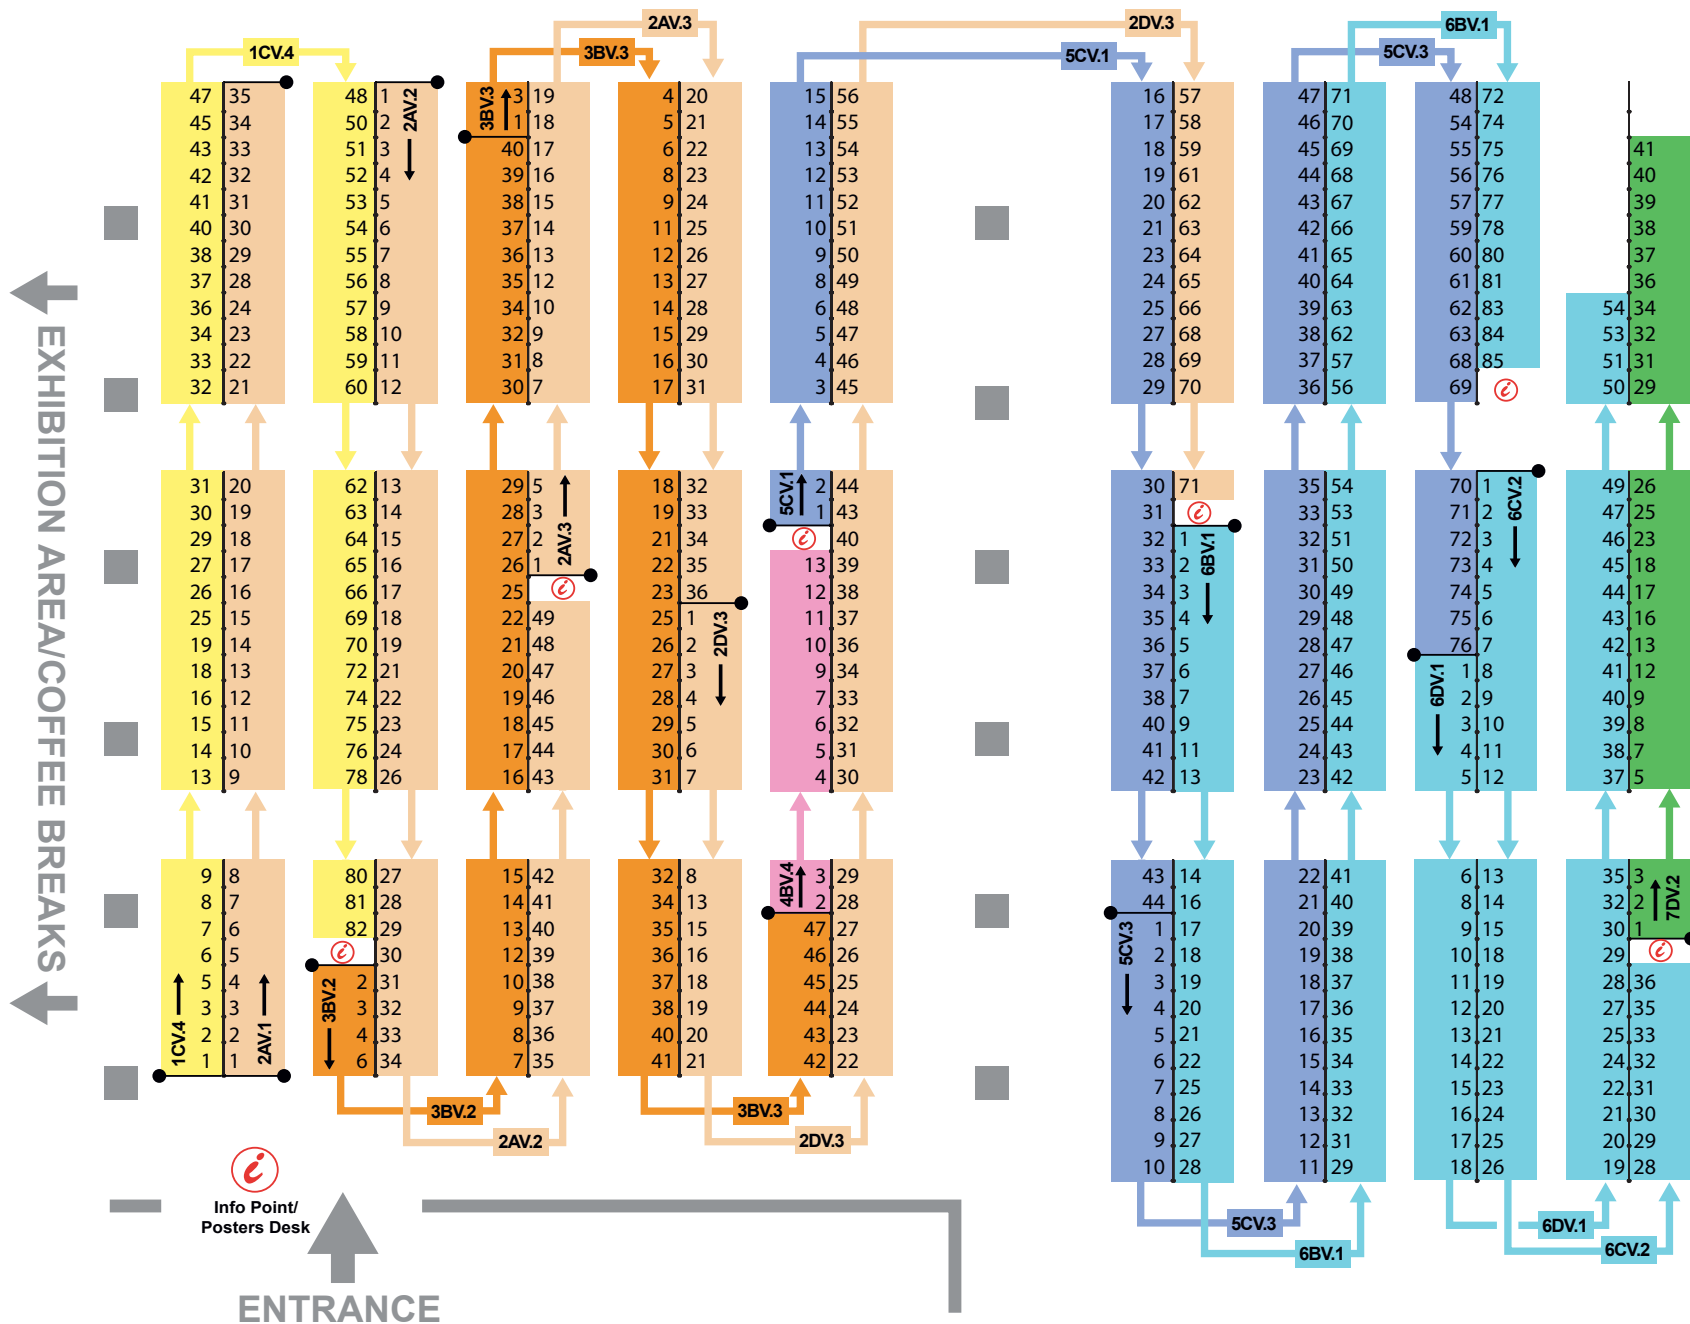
1CV.4
2AV.3
3BV.3
2DV.3
5CV.1
6BV.1
5CV.3

47 35
45 34
43 33
42 32
41 31
40 30
38 29
37 28
36 24
34 23
33 22
32 21

48 1
50 2
51 3
52 4
53 5
54 6
55 7
56 8
57 9
58 10
59 11
60 12
2AV.2

3BV.3
3 19
1 18
40 17
39 16
38 15
37 14
36 13
35 12
34 10
32 9
31 8
30 7

4 20
5 21
6 22
8 23
9 24
11 25
12 26
13 27
14 28
15 29
16 30
17 31

15 56
14 55
13 54
12 53
11 52
10 51
9 50
8 49
6 48
5 47
4 46
3 45

16 57
17 58
18 59
19 61
20 62
21 63
23 64
24 65
25 66
27 68
28 69
29 70

47 71
46 70
45 69
44 68
43 67
42 66
41 65
40 64
39 63
38 62
37 57
36 56

48 72
54 74
55 75
56 76
57 77
59 78
60 80
61 81
62 83
63 84
68 85
69

41
40
39
38
37
36
54 34
53 32
51 31
50 29

EXHIBITION AREA/COFFEE BREAKS

31 20
30 19
29 18
27 17
26 16
25 15
19 14
18 13
16 12
15 11
14 10
13 9

62 13
63 14
64 15
65 16
66 17
69 18
70 19
72 21
74 22
75 23
76 24
78 26

29 5
28 3
27 2
26 1
25
22 49
21 48
20 47
19 46
18 45
17 44
16 43
2AV.3

18 32
19 33
21 34
22 35
23 36
25 1
26 2
27 3
28 4
29 5
30 6
31 7
2DV.3

5CV.1
2 44
1 43
40
13 39
12 38
11 37
10 36
9 34
7 33
6 32
5 31
4 30

30 71
31
32 1
33 2
34 3
35 4
36 5
37 6
38 7
40 9
41 11
42 13
6BV.1

35 54
33 53
32 51
31 50
30 49
29 48
28 47
27 46
26 45
25 44
24 43
23 42

70 1
71 2
72 3
73 4
74 5
75 6
76 7
1 8
2 9
3 10
4 11
5 12
6CV.2
6DV.1

49 26
47 25
46 23
45 18
44 17
43 16
42 13
41 12
40 9
39 8
38 7
37 5

9 8
8 7
7 6
6 5
5 4
3 3
2 2
1 1
1CV.4
2AV.1

80 27
81 28
82 29
30
2 31
3 32
4 33
6 34
3BV.2

15 42
14 41
13 40
12 39
10 38
9 37
8 36
7 35

32 8
34 13
35 15
36 16
37 18
38 19
40 20
41 21

4BV.4
3 29
2 28
47 27
46 26
45 25
44 24
43 23
42 22

43 14
44 16
1 17
2 18
3 19
4 20
5 21
6 22
7 25
8 26
9 27
10 28
5CV.3

22 41
21 40
20 39
19 38
18 37
17 36
16 35
15 34
14 33
13 32
12 31
11 29

6 13
8 14
9 15
10 18
11 19
12 20
13 21
14 22
15 23
16 24
17 25
18 26

35 3
32 2
30 1
29
28 36
27 35
25 33
24 32
22 31
21 30
20 29
19 28
7DV.2

3BV.2
2AV.2
3BV.3
2DV.3
5CV.3
6BV.1
6DV.1
6CV.2

Info Point/
Posters Desk

ENTRANCE